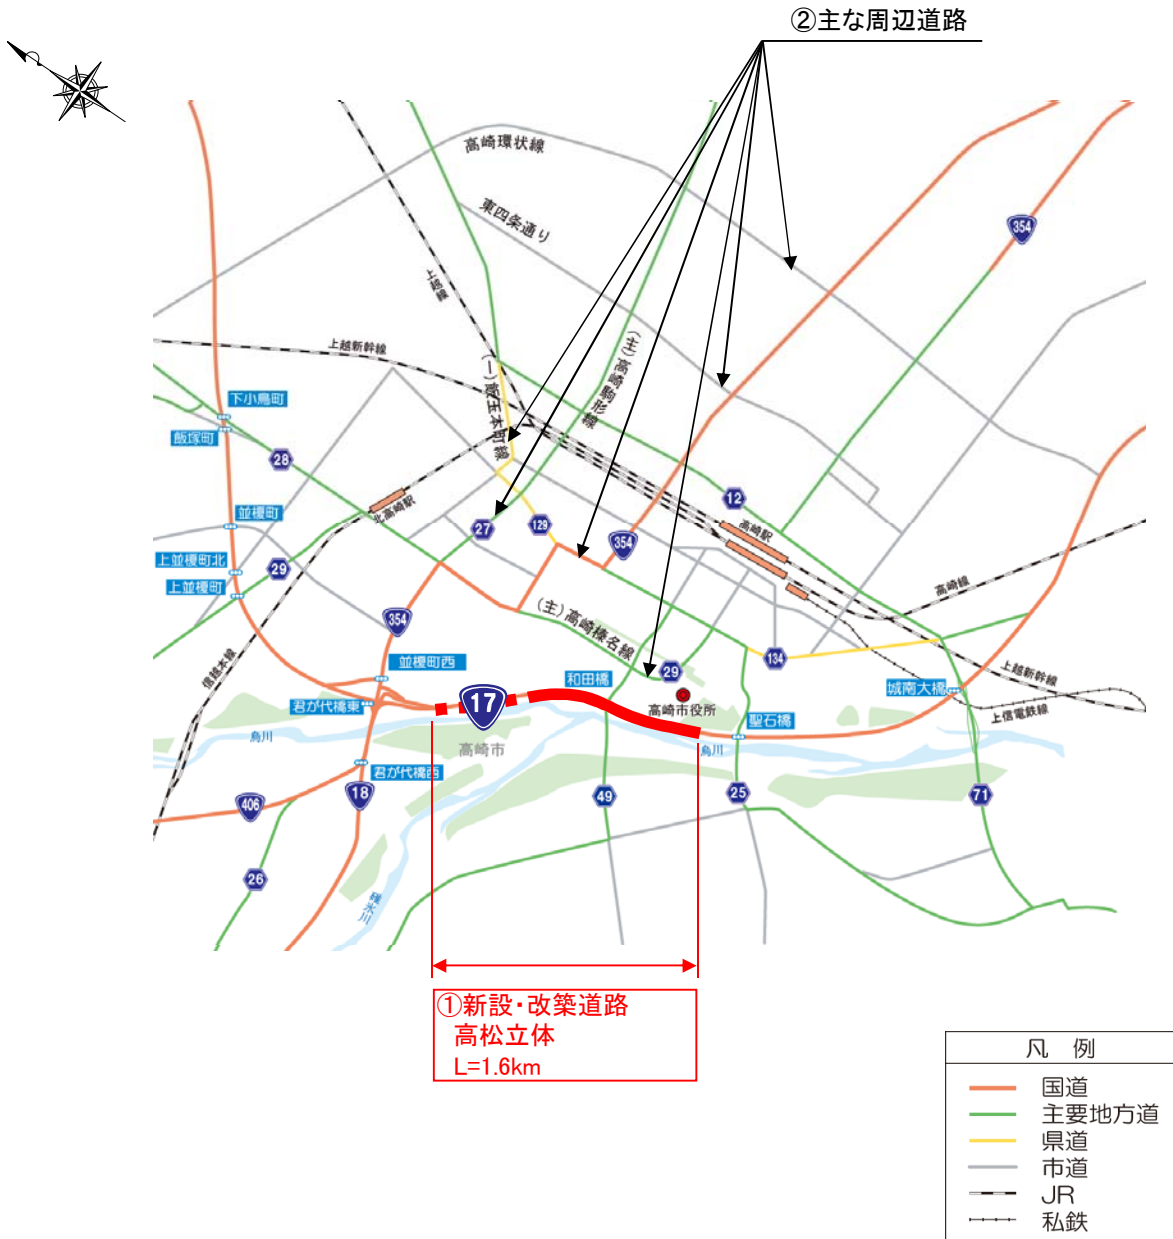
②主な周辺道路

高崎環状線
東四条通り
上越線
上越新幹線
(一)寮町王本町線
(主)高崎駒形線
354
下小鳥町
飯塚町
28
並榎町
上並榎町北
上並榎町
29
北高崎駅
27
129
354
12
高崎駅
高崎線
信越本線
354
(主)高崎榛名線
並榎町西
和田橋
29
高崎市役所
134
城南大橋
上越新幹線
上信電鉄線
君が代橋東
17
烏川
高崎市
烏川
聖石橋
君が代橋西
406
18
49
25
71
26
碓氷川

①新設・改築道路
高松立体
L=1.6km

凡　例
国道
主要地方道
県道
市道
JR
私鉄